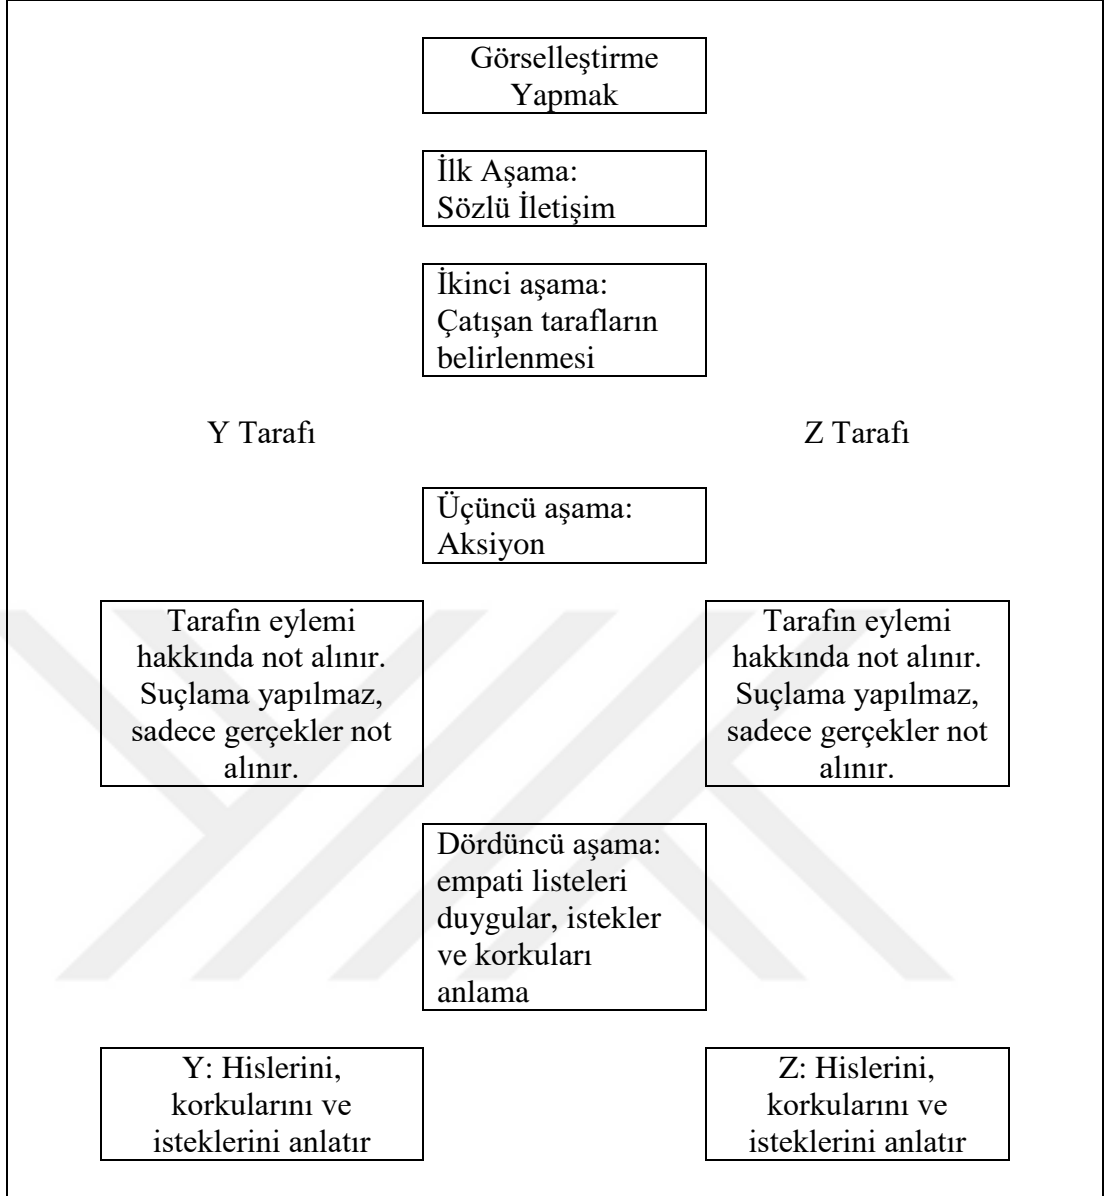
Görselleştirme Yapmak

İlk Aşama: Sözlü İletişim

İkinci aşama: Çatışan tarafların belirlenmesi

Y Tarafı

Z Tarafı

Üçüncü aşama: Aksiyon

Tarafın eylemi hakkında not alınır. Suçlama yapılmaz, sadece gerçekler not alınır.

Tarafın eylemi hakkında not alınır. Suçlama yapılmaz, sadece gerçekler not alınır.

Dördüncü aşama: empati listeleri duygular, istekler ve korkuları anlama

Y: Hislerini, korkularını ve isteklerini anlatır

Z: Hislerini, korkularını ve isteklerini anlatır